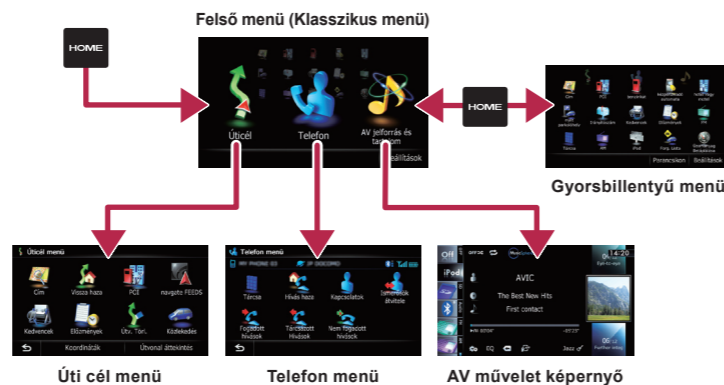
Felső menü (Klasszikus menü)

HOME

Úticél

Telefon

AV jelforrás és tartalom

Beállítások

HOME

Parancsikon

Beállítások

Gyorsbillentyű menü

Úticél menü

Cím

Vissza haza

POI

navgate FEEDS

Kedvencek

Előzmények

Útv. Tárl.

Közlekedés

Koordináták

Útvonal áttekintés

Úti cél menü

Telefon menü

Tárcsáz

Hívás haza

Kapcsolatok

Telefonkönyv átvitele

Fogadott hívások

Tárcsázott hívások

Nem fogadott hívások

Telefon menü

Off

iPod

AVIC

The Best New Hits

First contact

14:20

EQ

AV művelet képernyő